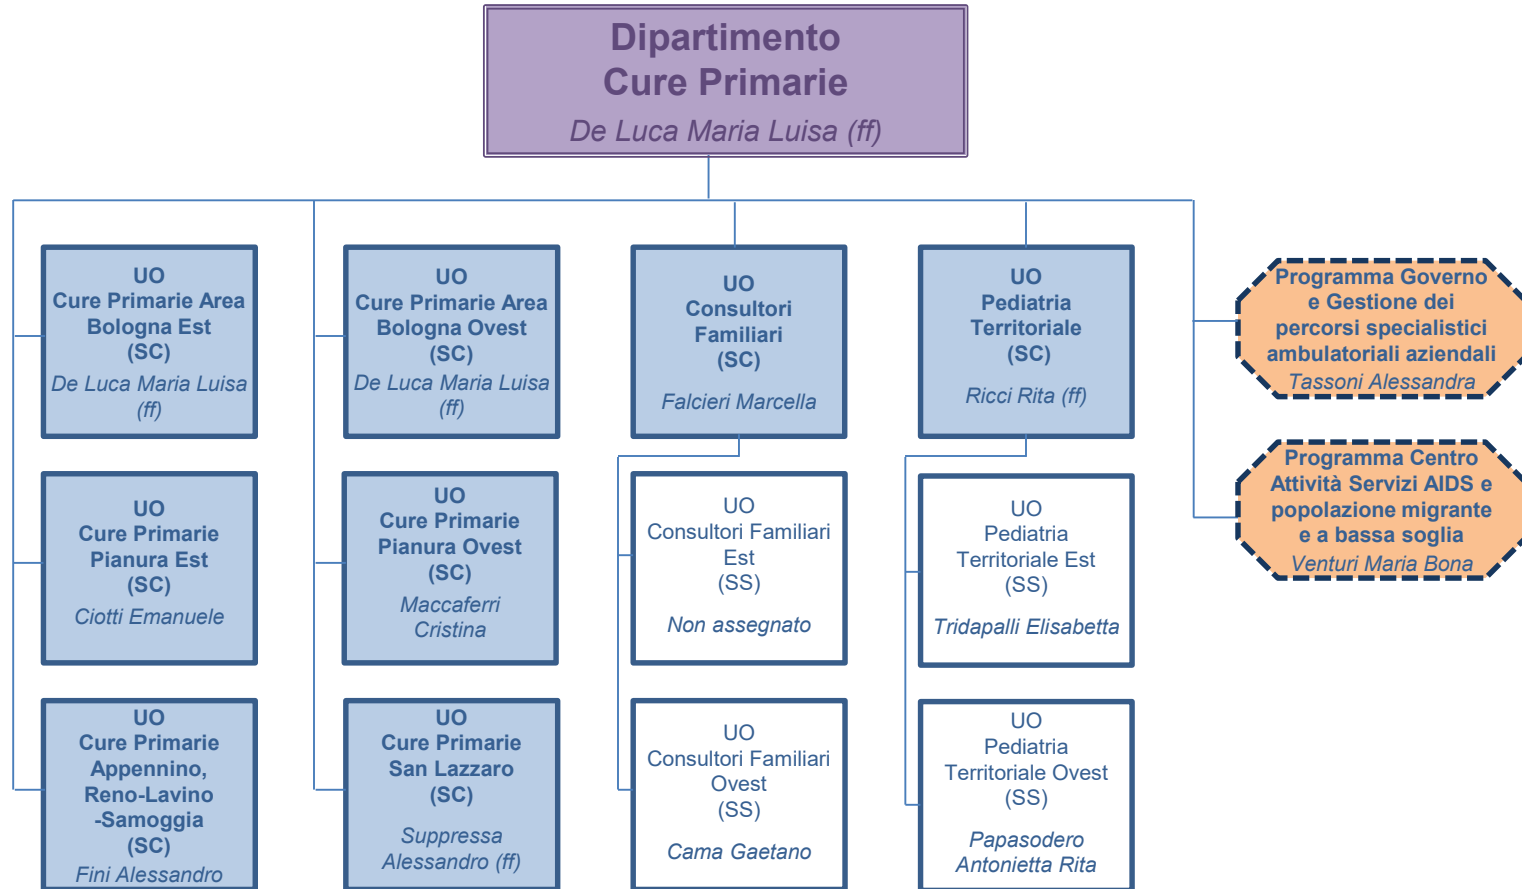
Dipartimento
Cure Primarie
De Luca Maria Luisa (ff)

UO
Cure Primarie Area
Bologna Est
(SC)
De Luca Maria Luisa (ff)

UO
Cure Primarie
Pianura Est
(SC)
Ciotti Emanuele

UO
Cure Primarie
Appennino, Reno-Lavino -Samoggia
(SC)
Fini Alessandro

UO
Cure Primarie Area
Bologna Ovest
(SC)
De Luca Maria Luisa (ff)

UO
Cure Primarie
Pianura Ovest
(SC)
Maccaferri Cristina

UO
Cure Primarie
San Lazzaro
(SC)
Suppressa Alessandro (ff)

UO
Consultori Familiari
(SC)
Falcieri Marcella

UO
Consultori Familiari Est
(SS)
Non assegnato

UO
Consultori Familiari Ovest
(SS)
Cama Gaetano

UO
Pediatria Territoriale
(SC)
Ricci Rita (ff)

UO
Pediatria Territoriale Est
(SS)
Tridapalli Elisabetta

UO
Pediatria Territoriale Ovest
(SS)
Papasodero Antonietta Rita

Programma Governo e Gestione dei percorsi specialistici ambulatoriali aziendali
Tassoni Alessandra

Programma Centro Attività Servizi AIDS e popolazione migrante e a bassa soglia
Venturi Maria Bona